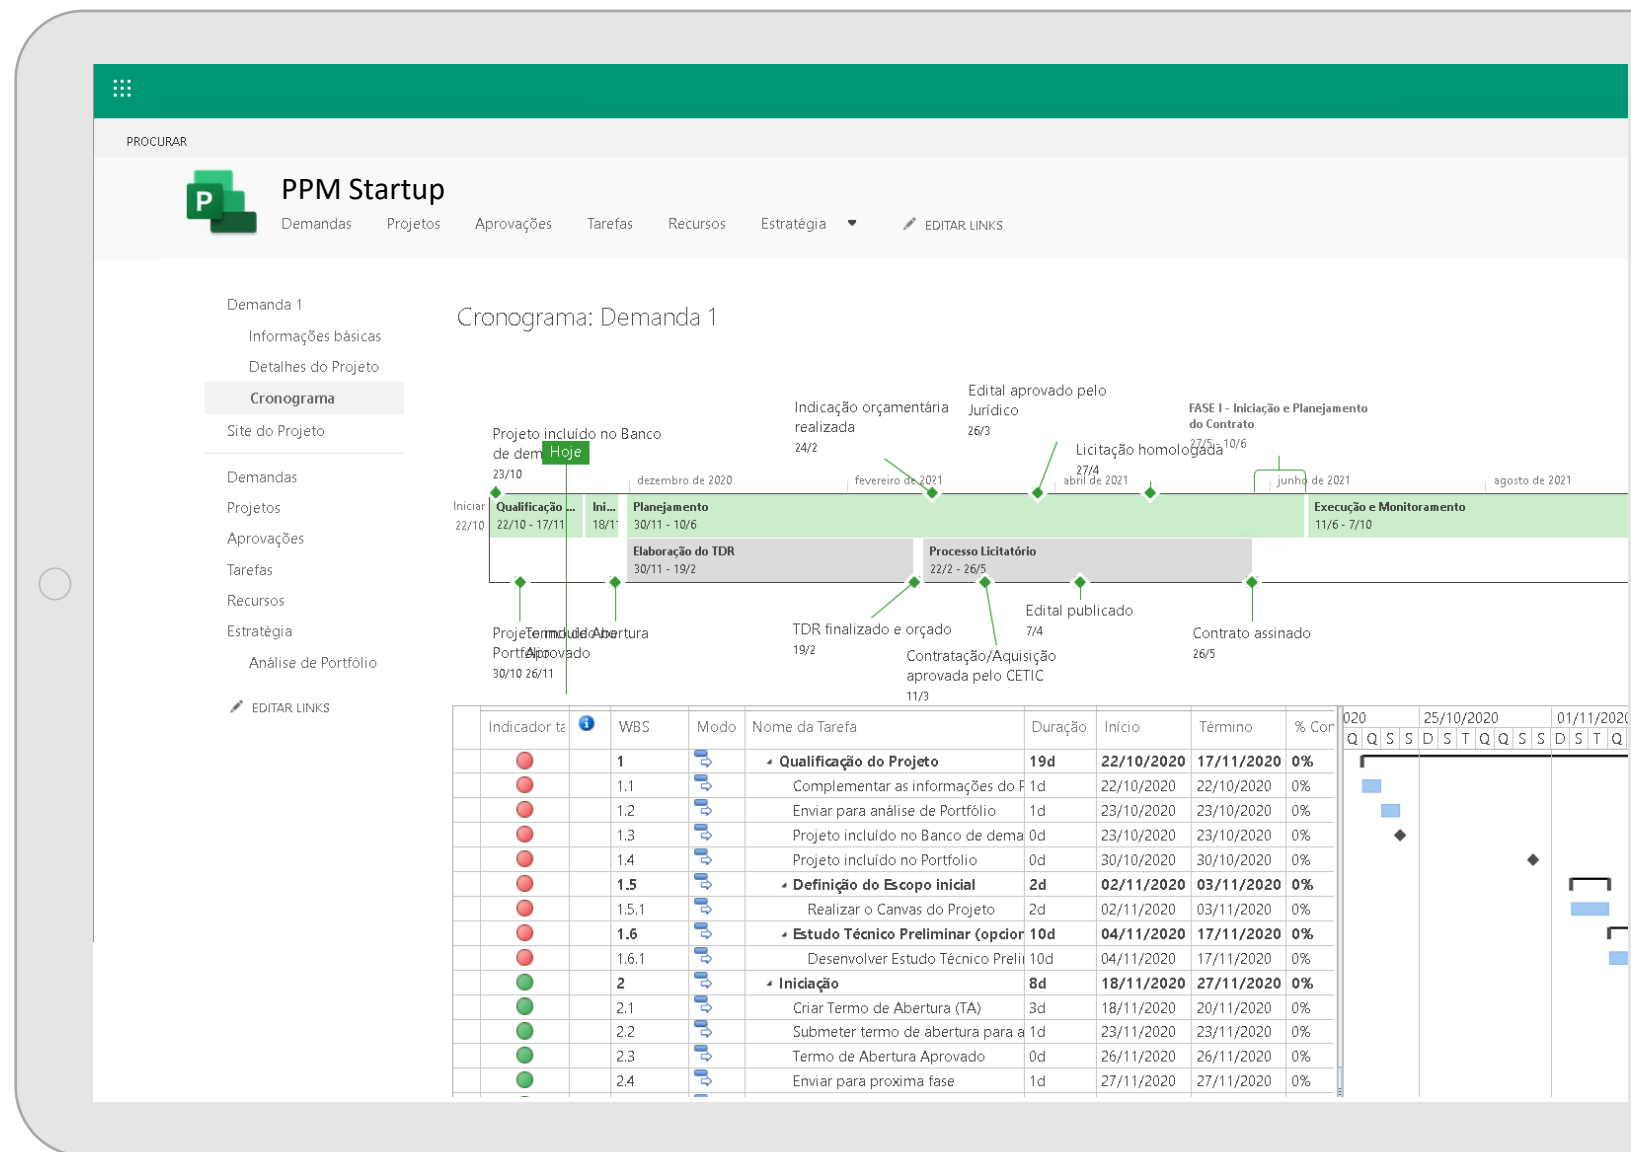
PROCURAR

PPM Startup

Demandas Projetos Aprovações Tarefas Recursos Estratégia EDITAR LINKS

Demanda 1
Informações básicas
Detalhes do Projeto
Cronograma
Site do Projeto

Demandas
Projetos
Aprovações
Tarefas
Recursos
Estratégia
Análise de Portfólio

EDITAR LINKS

Cronograma: Demanda 1

Projeto incluído no Banco de dem
Hoje
23/10

Indicação orçamentária realizada
24/2

Edital aprovado pelo Jurídico
26/3

Licitação homologada
27/4

FASE I - Iniciação e Planejamento do Contrato
27/5 - 10/6

dezembro de 2020 fevereiro de 2021 abril de 2021 junho de 2021 agosto de 2021

Iniciar
22/10

Qualificação ...
22/10 - 17/11

Ini...
18/11

Planejamento
30/11 - 10/6

Execução e Monitoramento
11/6 - 7/10

Elaboração do TDR
30/11 - 19/2

Processo Licitatório
22/2 - 26/5

Projeto incluído no Portfólio
30/10

Termo de Abertura Aprovado
26/11

TDR finalizado e orçado
19/2

Contratação/Aquisição aprovada pelo CETIC
11/3

Edital publicado
7/4

Contrato assinado
26/5

| Indicador ta | | WBS | Modo | Nome da Tarefa | Duração | Início | Término | % Cor |
|---|---|---|---|---|---|---|---|---|
| | | 1 | | Qualificação do Projeto | 19d | 22/10/2020 | 17/11/2020 | 0% |
| | | 1.1 | | Complementar as informações do F | 1d | 22/10/2020 | 22/10/2020 | 0% |
| | | 1.2 | | Enviar para análise de Portfólio | 1d | 23/10/2020 | 23/10/2020 | 0% |
| | | 1.3 | | Projeto incluído no Banco de dema | 0d | 23/10/2020 | 23/10/2020 | 0% |
| | | 1.4 | | Projeto incluído no Portfolio | 0d | 30/10/2020 | 30/10/2020 | 0% |
| | | 1.5 | | Definição do Escopo inicial | 2d | 02/11/2020 | 03/11/2020 | 0% |
| | | 1.5.1 | | Realizar o Canvas do Projeto | 2d | 02/11/2020 | 03/11/2020 | 0% |
| | | 1.6 | | Estudo Técnico Preliminar (opcior | 10d | 04/11/2020 | 17/11/2020 | 0% |
| | | 1.6.1 | | Desenvolver Estudo Técnico Preli | 10d | 04/11/2020 | 17/11/2020 | 0% |
| | | 2 | | Iniciação | 8d | 18/11/2020 | 27/11/2020 | 0% |
| | | 2.1 | | Criar Termo de Abertura (TA) | 3d | 18/11/2020 | 20/11/2020 | 0% |
| | | 2.2 | | Submeter termo de abertura para a | 1d | 23/11/2020 | 23/11/2020 | 0% |
| | | 2.3 | | Termo de Abertura Aprovado | 0d | 26/11/2020 | 26/11/2020 | 0% |
| | | 2.4 | | Enviar para proxima fase | 1d | 27/11/2020 | 27/11/2020 | 0% |

020 25/10/2020 01/11/2020
Q Q S S D S T Q Q S S D S T Q